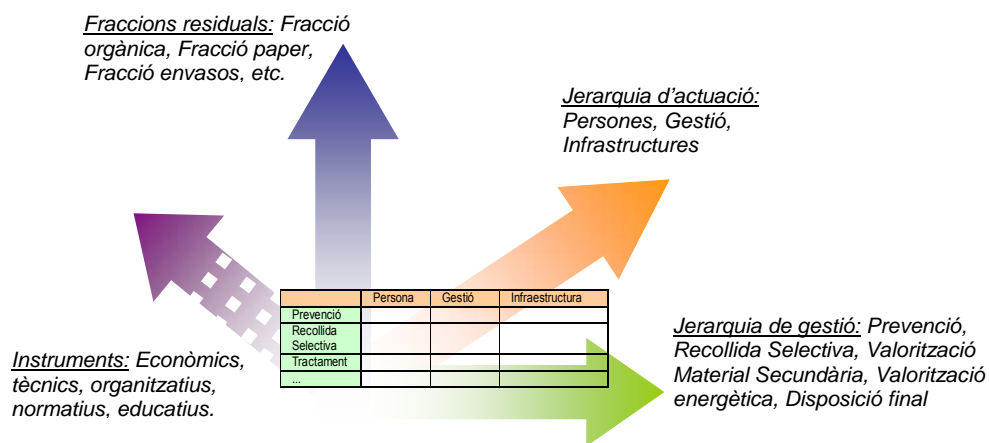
Fraccions residuals: Fracció orgànica, Fracció paper, Fracció envasos, etc.

Jerarquia d'actuació: Persones, Gestió, Infrastructures

| | Persona | Gestió | Infraestructura |
|---|---|---|---|
| Prevenció | | | |
| Recollida Selectiva | | | |
| Tractament | | | |
| ... | | | |

Jerarquia de gestió: Prevenció, Recollida Selectiva, Valorització Material Secundària, Valorització energètica, Disposició final

Instruments: Econòmics, tècnics, organitzatius, normatius, educatius.